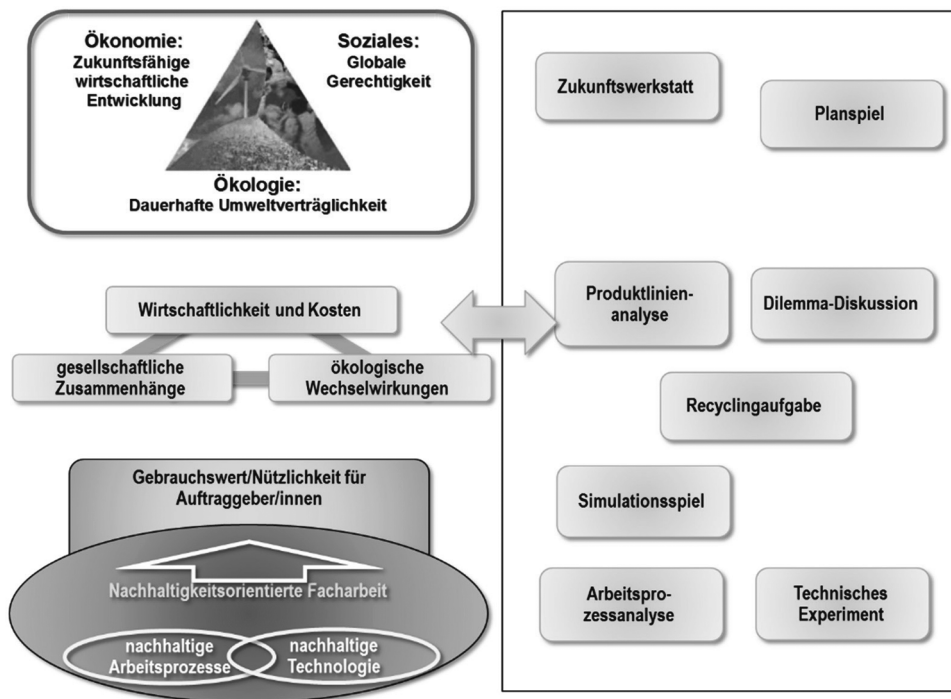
Ökonomie:
Zukunftsfähige wirtschaftliche Entwicklung

Soziales:
Globale Gerechtigkeit

Ökologie:
Dauerhafte Umweltverträglichkeit

Wirtschaftlichkeit und Kosten

gesellschaftliche Zusammenhänge

ökologische Wechselwirkungen

Gebrauchswert/Nützlichkeit für Auftraggeber/innen

Nachhaltigkeitsorientierte Facharbeit

nachhaltige Arbeitsprozesse

nachhaltige Technologie

Zukunftswerkstatt

Planspiel

Produktlinienanalyse

Dilemma-Diskussion

Recyclingaufgabe

Simulationsspiel

Arbeitsprozessanalyse

Technisches Experiment